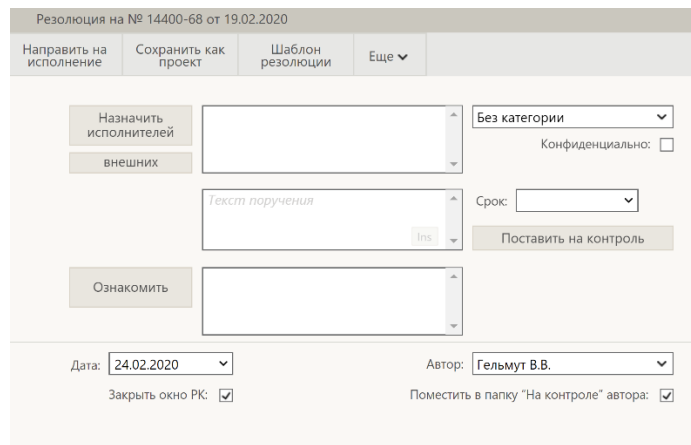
Резолюция на № 14400-68 от 19.02.2020

Направить на исполнение

Сохранить как проект

Шаблон резолюции

Еще

Назначить исполнителей

внешних

Без категории

Конфиденциально:

Текст поручения

Ins

Срок:

Поставить на контроль

Ознакомить

Дата: 24.02.2020

Автор: Гельмут В.В.

Закрыть окно РК:

Поместить в папку "На контроле" автора: